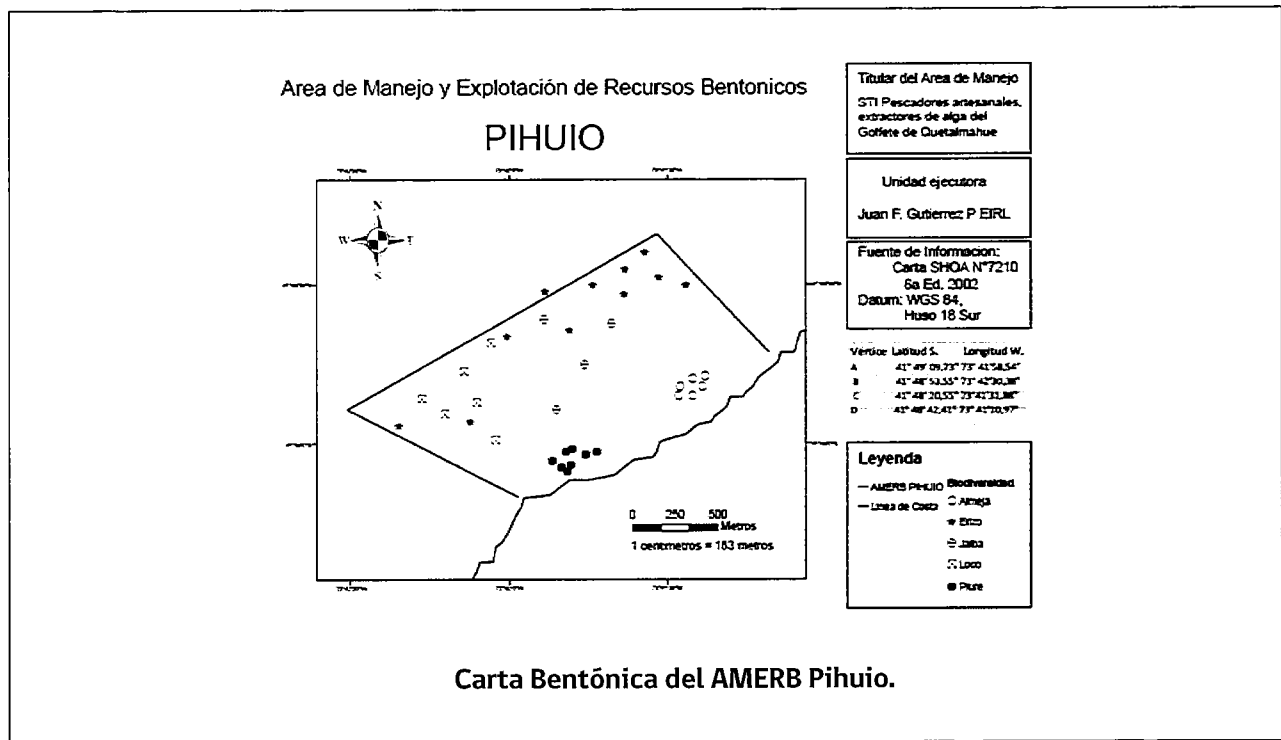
Area de Manejo y Explotación de Recursos Bentonicos

PIHUIO

N
W E
S

Titular del Area de Manejo

STI Pescadores artesanales, extractores de alga del Golfete de Quetalmahue

Unidad ejecutora

Juan F. Gutierrez P EIRL

Fuente de Informacion:
Carta SHOA N°7210
5a Ed. 2002
Datum: WGS 84,
Huso 18 Sur

| Vertice | Latitud S. | Longitud W. |
|---|---|---|
| A | 41° 49' 09,73" | 73° 41' 58,54" |
| B | 41° 48' 53,55" | 73° 42' 30,38" |
| C | 41° 48' 20,55" | 73° 41' 31,86" |
| D | 41° 48' 42,41" | 73° 41' 10,97" |

Leyenda

— AMERB PIHUIO
— Linea de Costa

Biodiversidad
Almeja
Erizo
Jaiba
Loco
Piure

0 250 500
Metros
1 centimetros = 183 metros

Carta Bentónica del AMERB Pihuio.